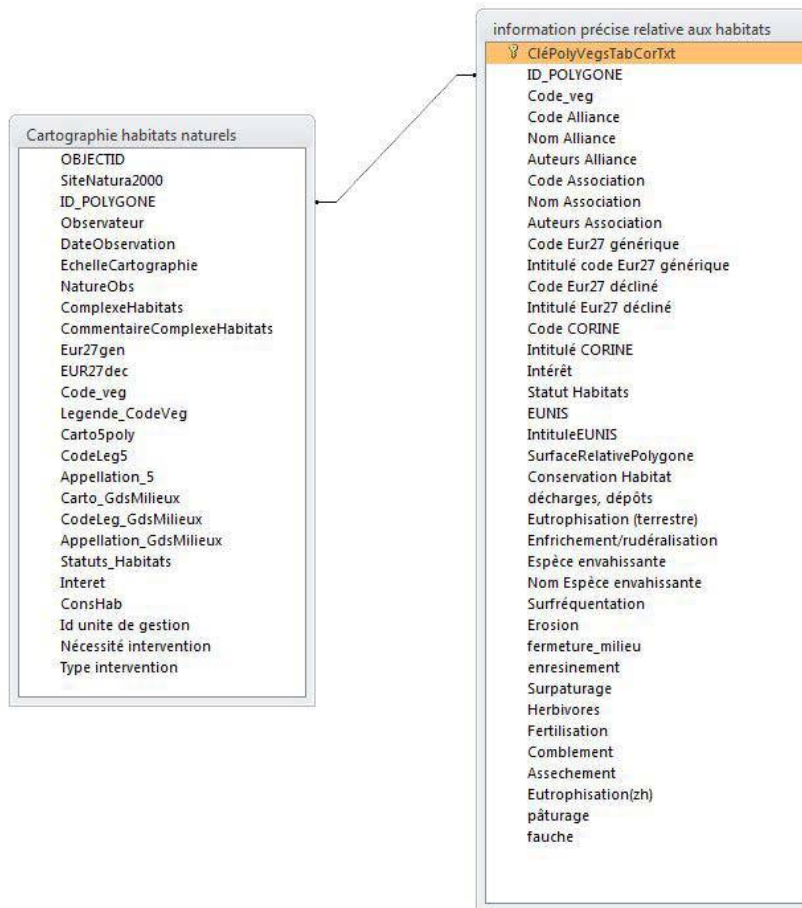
Cartographie habitats naturels
OBJECTID
SiteNatura2000
ID_POLYGONE
Observateur
DateObservation
EchelleCartographie
NatureObs
ComplexeHabitats
CommentaireComplexeHabitats
Eur27gen
EUR27dec
Code_veg
Legende_CodeVeg
Carto5poly
CodeLeg5
Appellation_5
Carto_GdsMilieux
CodeLeg_GdsMilieux
Appellation_GdsMilieux
Statuts_Habitats
Interet
ConsHab
Id unite de gestion
Nécessité intervention
Type intervention

information précise relative aux habitats
CléPolyVegsTabCorTxt
ID_POLYGONE
Code_veg
Code Alliance
Nom Alliance
Auteurs Alliance
Code Association
Nom Association
Auteurs Association
Code Eur27 générique
Intitulé code Eur27 générique
Code Eur27 décliné
Intitulé Eur27 décliné
Code CORINE
Intitulé CORINE
Intérêt
Statut Habitats
EUNIS
IntituleEUNIS
SurfaceRelativePolygone
Conservation Habitat
décharges, dépôts
Eutrophisation (terrestre)
Enfrichement/rudéralisation
Espèce envahissante
Nom Espèce envahissante
Surfréquentation
Erosion
fermeture_milieu
enresinement
Surpaturage
Herbivores
Fertilisation
Comblement
Assechement
Eutrophisation(zh)
pâturage
fauche